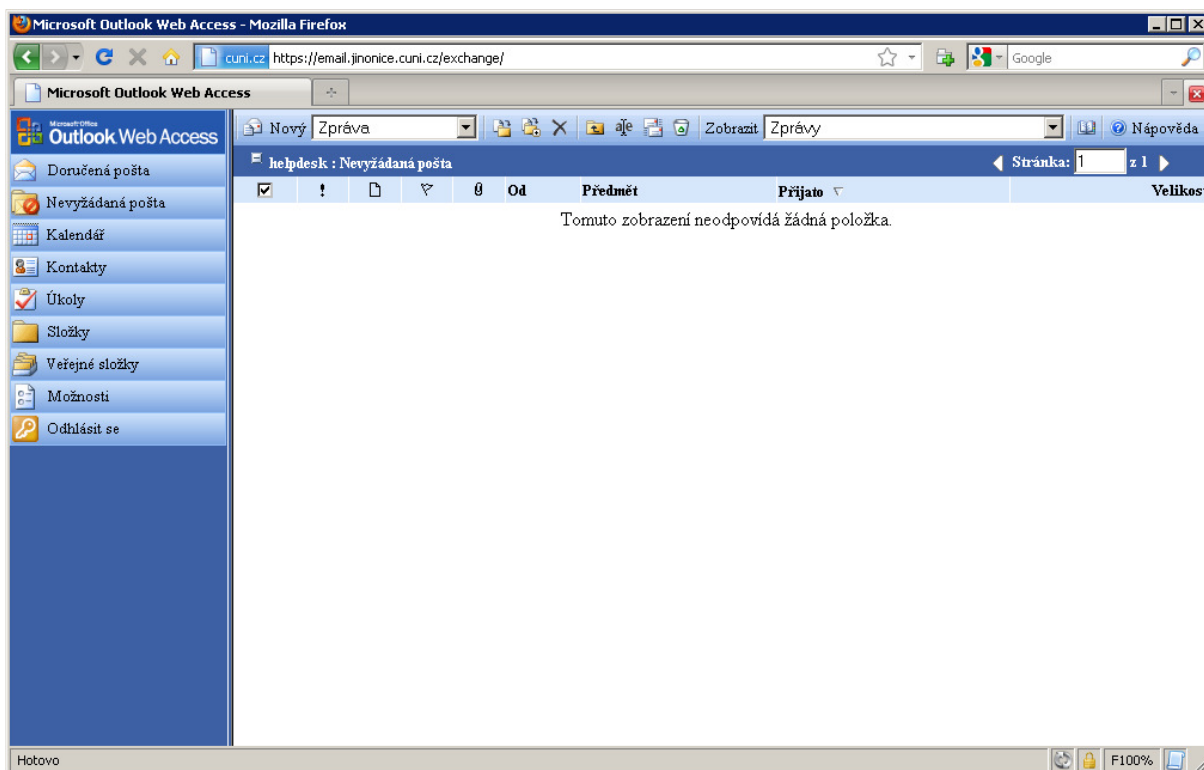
Microsoft Outlook Web Access - Mozilla Firefox

cuni.cz https://email.jinonice.cuni.cz/exchange/

Google

Microsoft Outlook Web Access

Microsoft Office Outlook Web Access

Nový Zpráva

Zobrazit Zprávy

Nápověda

helpdesk : Nevyžádaná pošta

Stránka: 1 z 1

| ! | | | | Od | Předmět | Přijato | Velikost |
|---|---|---|---|---|---|---|---|

Tomuto zobrazení neodpovídá žádná položka.

Doručená pošta
Nevyžádaná pošta
Kalendář
Kontakty
Úkoly
Složky
Veřejné složky
Možnosti
Odhlásit se

Hotovo

F100%